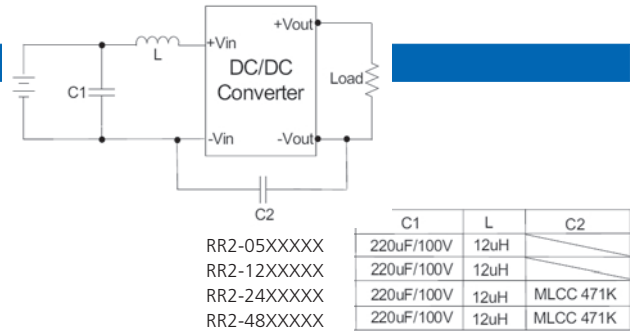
+Vout
+Vin
L
DC/DC
Converter
Load
C1
-Vin
-Vout
C2

| | C1 | L | C2 |
|---|---|---|---|
| RR2-05XXXXX | 220uF/100V | 12uH | |
| RR2-12XXXXX | 220uF/100V | 12uH | |
| RR2-24XXXXX | 220uF/100V | 12uH | MLCC 471K |
| RR2-48XXXXX | 220uF/100V | 12uH | MLCC 471K |